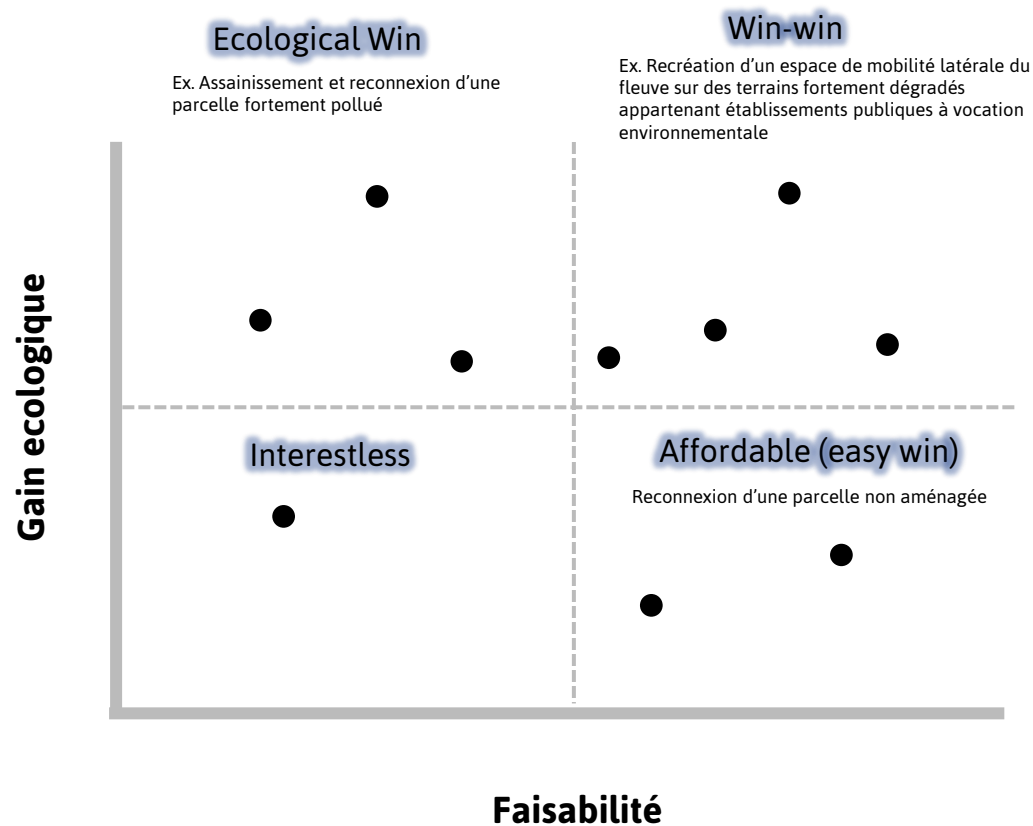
Ecological Win

Ex. Assainissement et reconnexion d'une parcelle fortement pollué

Win-win

Ex. Recréation d'un espace de mobilité latérale du fleuve sur des terrains fortement dégradés appartenant établissements publiques à vocation environnementale

Gain ecologique

Interestless

Affordable (easy win)

Reconnexion d'une parcelle non aménagée

Faisabilité